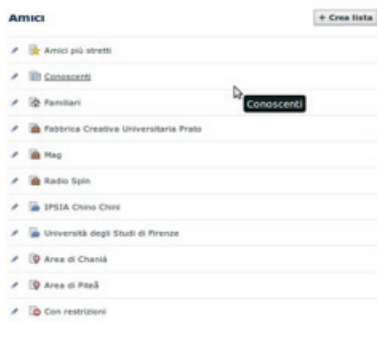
Amici

+ Crea lista

Amici più stretti

Conoscenti

Conoscenti

Familiari

Fabbrica Creativa Universitaria Prato

Mag

Radio Spin

IPSIA Chino Chini

Università degli Studi di Firenze

Area di Chanià

Area di Piteå

Con restrizioni